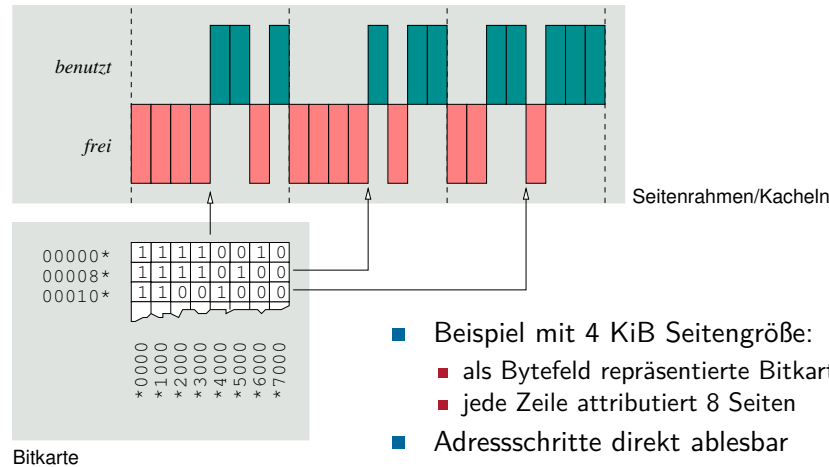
benutzt

frei

Seitenrahmen/Kacheln

00000*
00008*
00010*

| 1 | 1 | 1 | 1 | 0 | 0 | 1 | 0 |
|---|---|---|---|---|---|---|---|
| 1 | 1 | 1 | 1 | 0 | 1 | 0 | 0 |
| 1 | 1 | 0 | 0 | 1 | 0 | 0 | 0 |

*0000
*1000
*2000
*3000
*4000
*5000
*6000
*7000

Bitkarte

Beispiel mit 4 KiB Seitengröße:
- als Bytefeld repräsentierte Bitkart
- jede Zeile attributiert 8 Seiten

Adressschritte direkt ablesbar